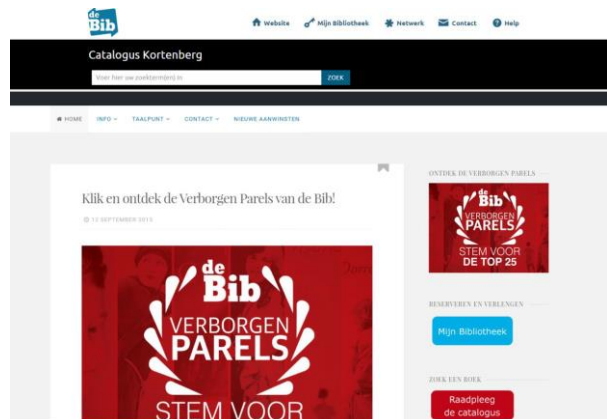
de Bib

Website Mijn Bibliotheek Netwerk Contact Help

Catalogus Kortenberg

Voer hier uw zoekterm(en) in ZOEK

HOME INFO TAALPUNT CONTACT NIEUWE AANWINSTEN

Klik en ontdek de Verborgen Parels van de Bib!

11 SEPTEMBER 2015

de Bib
VERBORGEN
PARELS
STEM VOOR

ONTDEK DE VERBORGEN PARELS

de Bib
VERBORGEN
PARELS
STEM VOOR
DE TOP 25

RESERVEREN EN VERLENGEN

Mijn Bibliotheek

ZOEK EEN BOEK

Raadpleeg de catalogus